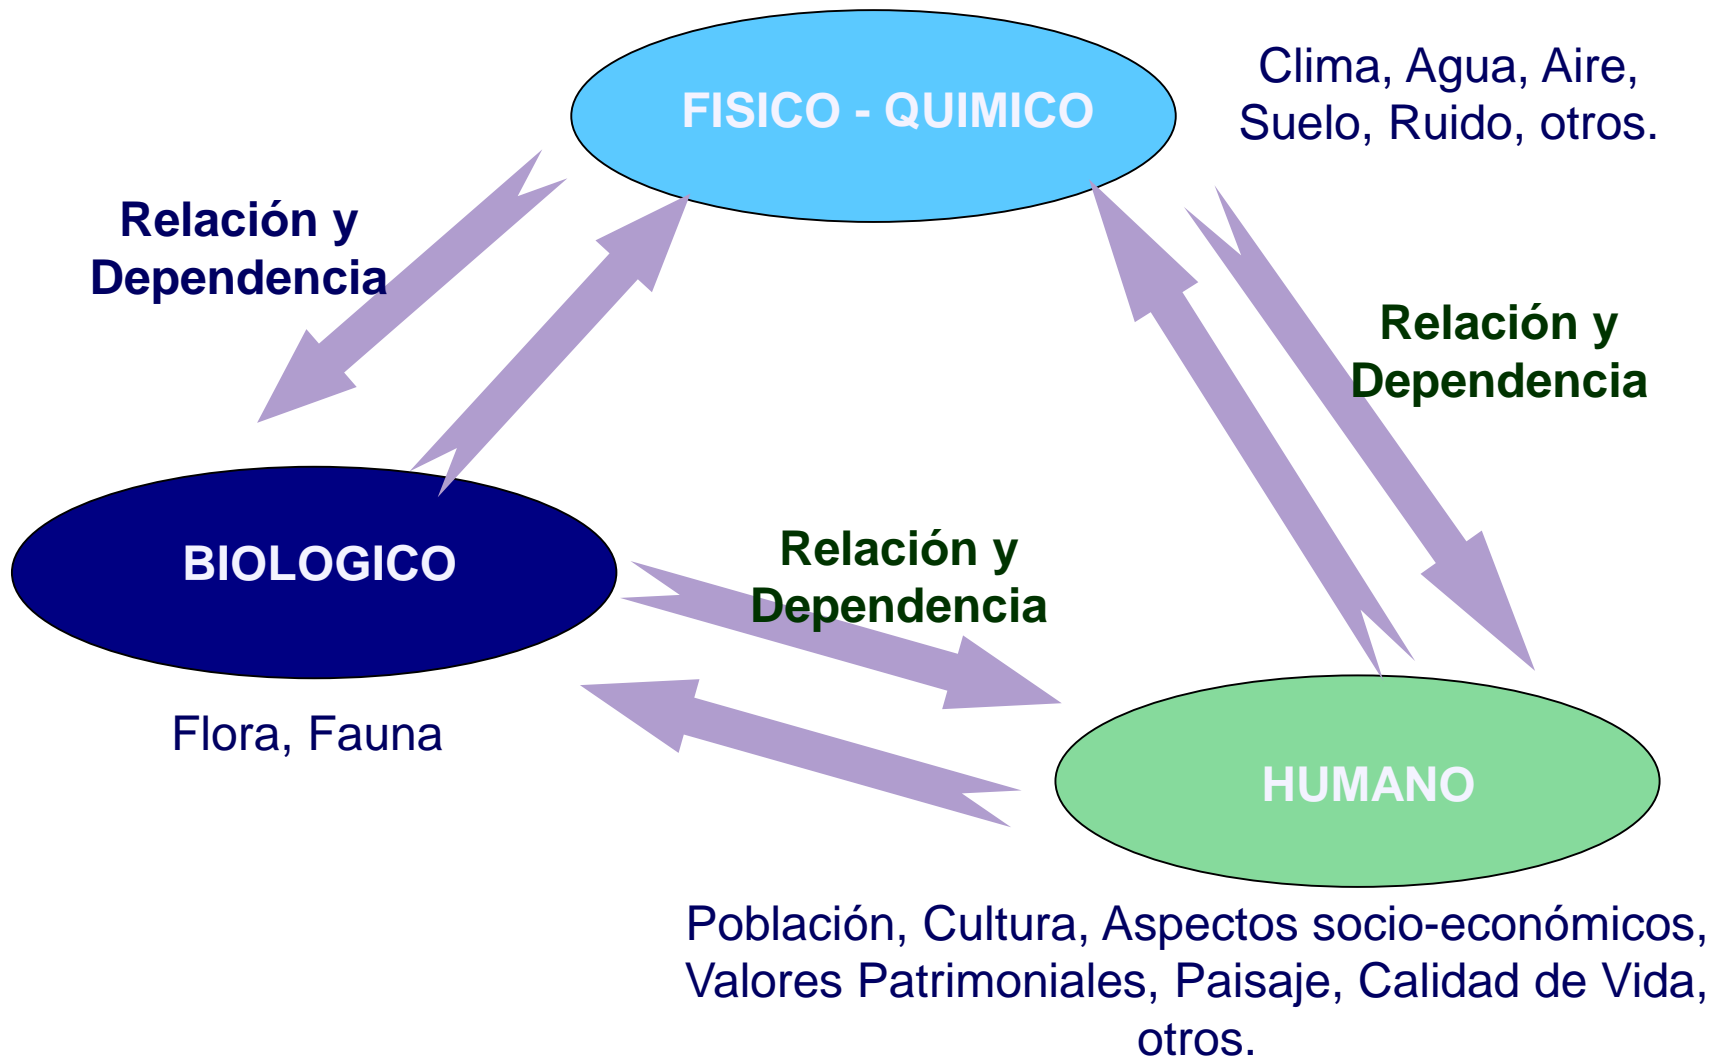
FISICO - QUIMICO

Clima, Agua, Aire, Suelo, Ruido, otros.

Relación y Dependencia

Relación y Dependencia

BIOLOGICO

Relación y Dependencia

Flora, Fauna

HUMANO

Población, Cultura, Aspectos socio-económicos, Valores Patrimoniales, Paisaje, Calidad de Vida, otros.